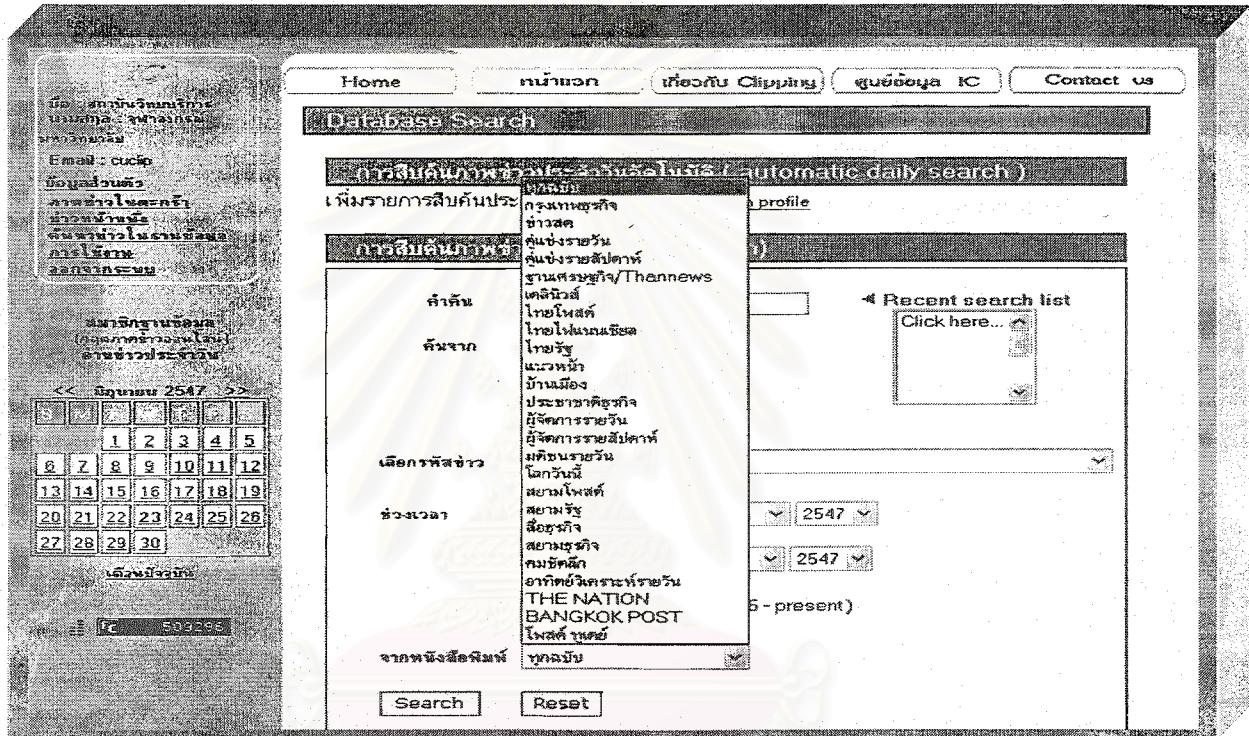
Home | หน้าแรก | เกี่ยวกับ Clipping | ศูนย์ข้อมูล IC | Contact us

ชื่อ : สถาบันวิทยบริการ
นามสกุล : จุฬาลงกรณ์มหาวิทยาลัย
Email : cucip
ข้อมูลส่วนตัว
ภาพข่าวในตะกร้า
ข่าวหน้าหนึ่ง
ค้นหาข่าวในฐานข้อมูล
การใช้งาน
ออกจากระบบ

สมาชิกฐานข้อมูล
(กลุ่มภาคข่าวออนไลน์)
ค้นข่าวประจำวัน

<< มิถุนายน 2547 >>

| | | | | | | |
|---|---|---|---|---|---|---|
| | 1 | 2 | 3 | 4 | 5 | |
| 6 | 7 | 8 | 9 | 10 | 11 | 12 |
| 13 | 14 | 15 | 16 | 17 | 18 | 19 |
| 20 | 21 | 22 | 23 | 24 | 25 | 26 |
| 27 | 28 | 29 | 30 | | | |

เดือนปัจจุบัน

IC 503296

Database Search

การสืบค้นภาพข่าวประจำวันอัตโนมัติ ( automatic daily search )

เพิ่มรายการสืบค้นประ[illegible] profile

การสืบค้นภาพข่าว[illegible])

คำค้น

ค้นจาก

เลือกรหัสข่าว

ช่วงเวลา

2547

2547

5 - present)

จากหนังสือพิมพ์ ทุกฉบับ

ทุกฉบับ
กรุงเทพธุรกิจ
ข่าวสด
คมชัดลึกรายวัน
คู่แข่งรายสัปดาห์
ฐานเศรษฐกิจ/Thannews
เดลินิวส์
ไทยโพสต์
ไทยไฟแนนเชียล
ไทยรัฐ
แนวหน้า
บ้านเมือง
ประชาชาติธุรกิจ
ผู้จัดการรายวัน
ผู้จัดการรายสัปดาห์
มติชนรายวัน
โลกวันนี้
สยามโพสต์
สยามรัฐ
สื่อธุรกิจ
สยามธุรกิจ
คมชัดลึก
อาทิตย์วิเคราะห์รายวัน
THE NATION
BANGKOK POST
โพสต์ ทูเดย์

◄ Recent search list
Click here...

Search   Reset